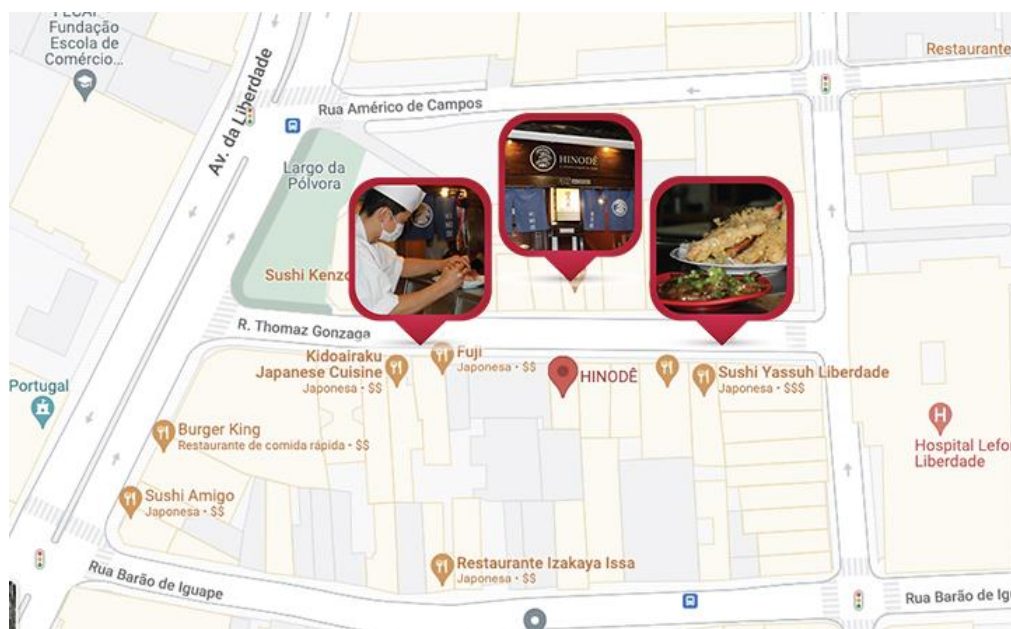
FECAP Fundação Escola de Comércio...

Av. da Liberdade

Restaurante

Rua Américo de Campos

Largo da Pólvora

HINODÊ

Sushi Kenzo

R. Thomaz Gonzaga

Kidoairaku Japanese Cuisine
Japonesa · $$

Fuji
Japonesa · $$

HINODÊ

Sushi Yassuh Liberdade
Japonesa · $$$

Portugal

Burger King
Restaurante de comida rápida · $$

Hospital Lefor Liberdade

Sushi Amigo
Japonesa · $$

Restaurante Izakaya Issa
Japonesa · $$

Rua Barão de Iguape

Rua Barão de Igu